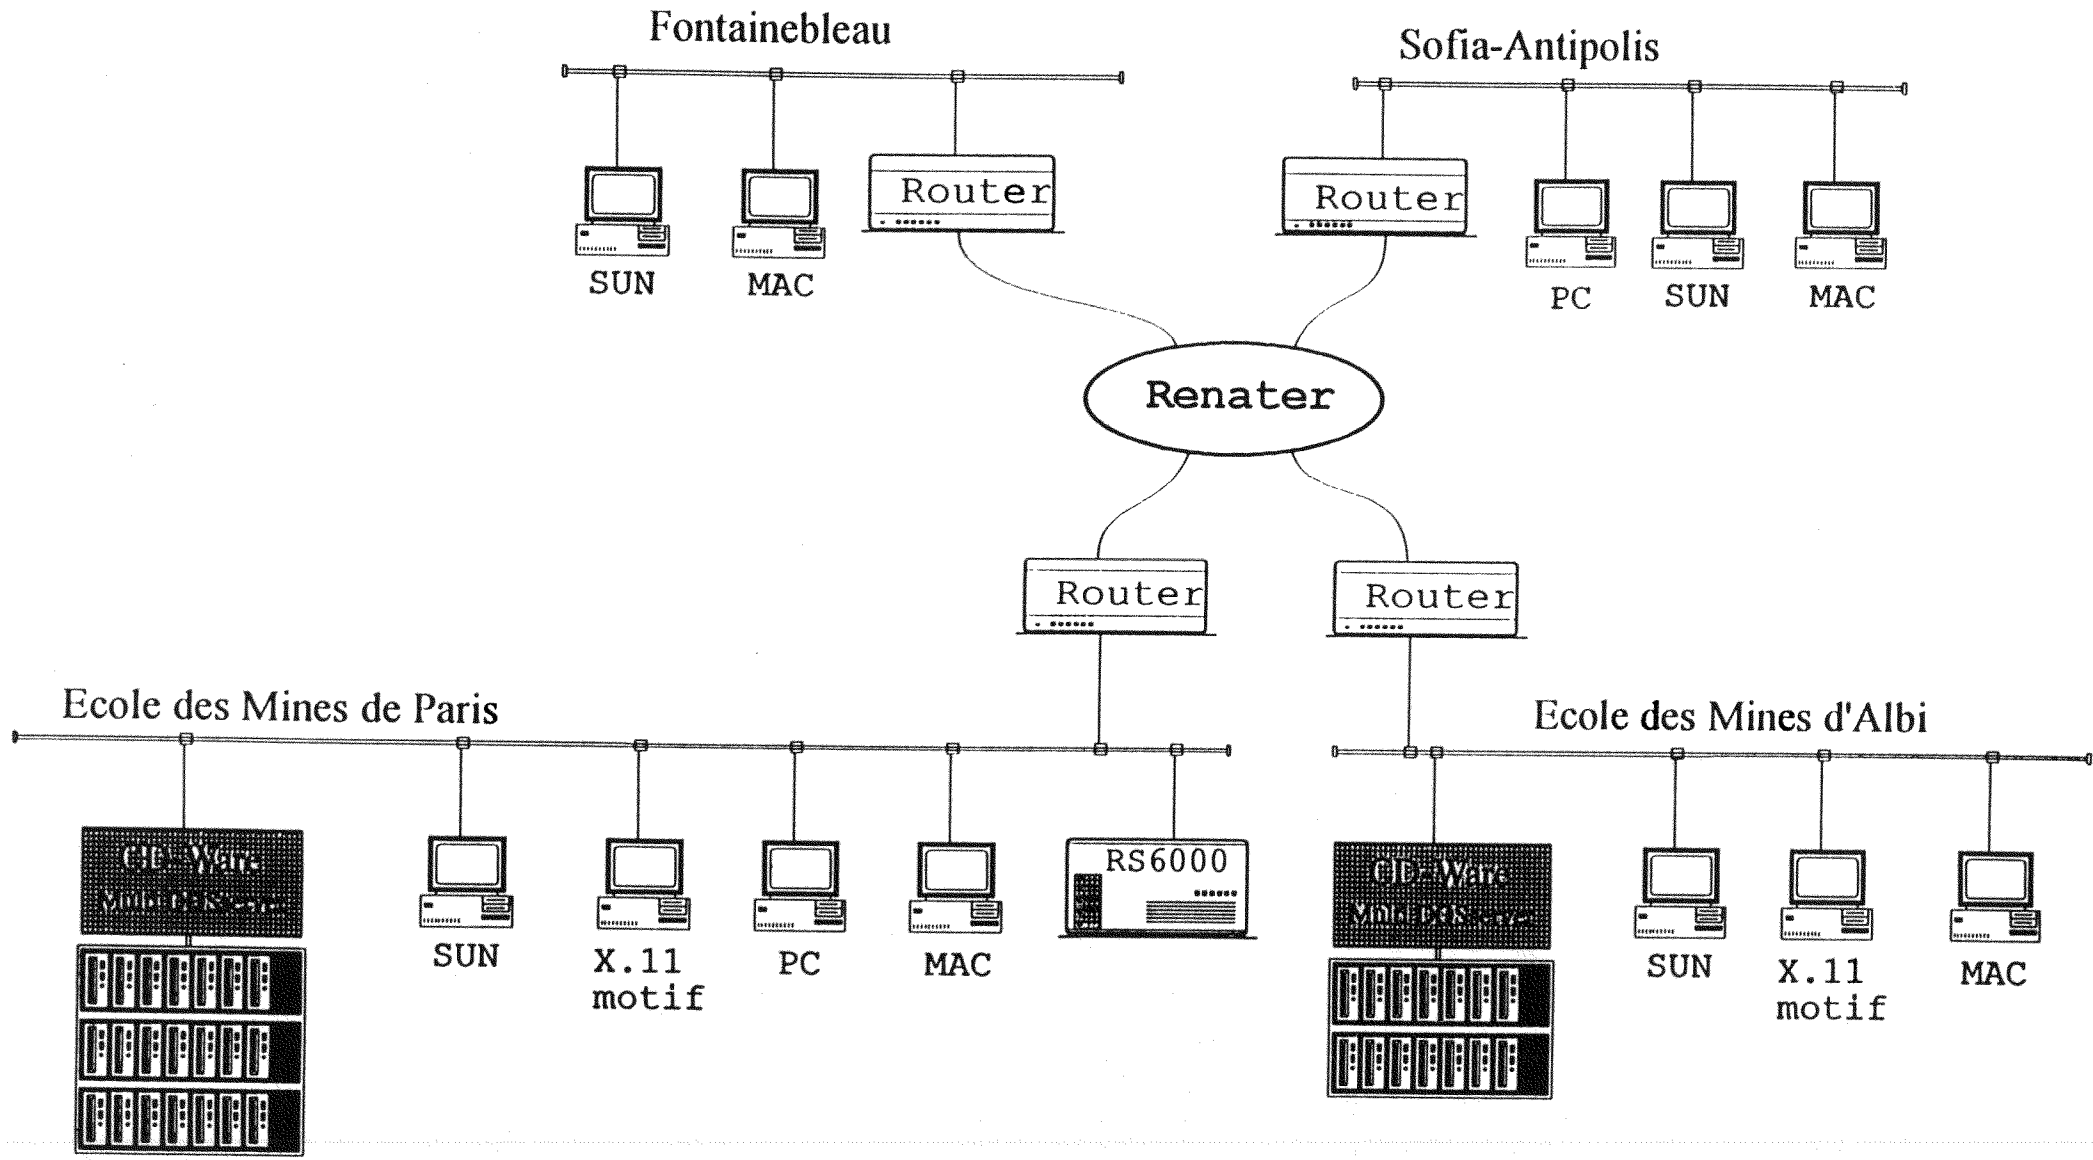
Fontainebleau

Sofia-Antipolis

Router

Router

SUN

MAC

PC

SUN

MAC

Renater

Router

Router

Ecole des Mines de Paris

Ecole des Mines d'Albi

CD-Ware

Multi-CD Server

SUN

X.11 motif

PC

MAC

RS6000

CD-Ware

Multi-CD Server

SUN

X.11 motif

MAC